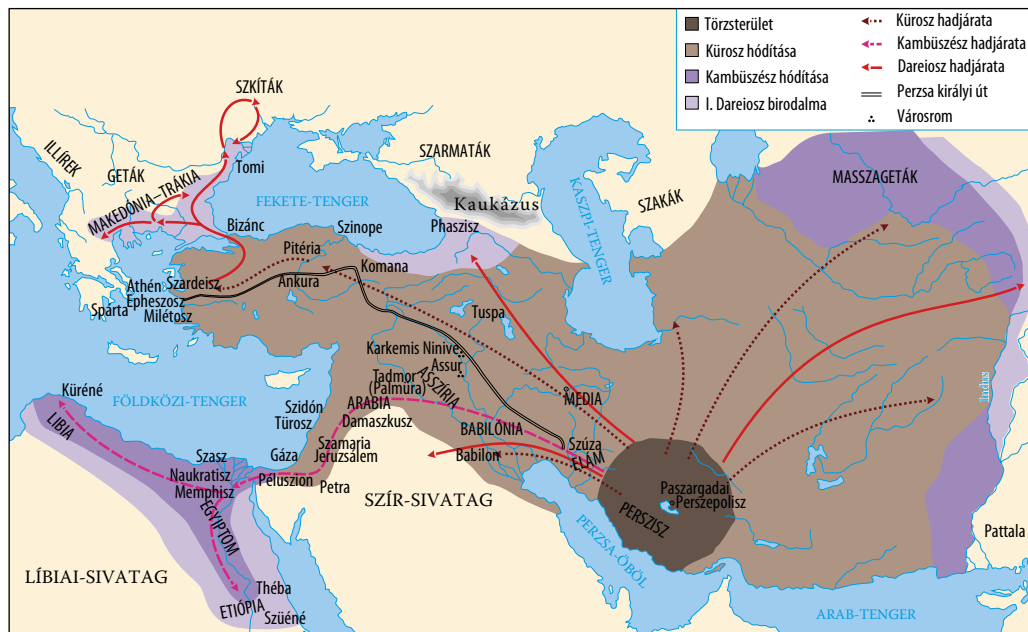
Törzsterület
Kürosz hódítása
Kambüszész hódítása
I. Dareiosz birodalma
Kürosz hadjárata
Kambüszész hadjárata
Dareiosz hadjárata
Perzsa királyi út
Városrom

SZKÍTÁK
ILLÍREK
GETÁK
MAKEDÓNIA–TRÁKIA
Tomi
SZARMATÁK
Kaukázus
KASZPI-TENGER
SZAKÁK
MASSZAGETÁK
FEKETE-TENGER
Bizánc
Szinope
Phaszisz
Pitéria
Komana
Szardeisz
Athén
Ankura
Epheszosz
Spárta
Milétosz
Tuspa
Karkemis
Ninive
Assur
Tadmor (Palmura)
ASSZÍRIA
MÉDIA
Küréné
FÖLDKÖZI-TENGER
Indus
LÍBIA
Szidón
Türosz
ARÁBIA
Damaszkusz
BABILÓNIA
Szusza
ELÁM
Szasz
Naukratisz
Memphisz
Gáza
Szamaria
Jeruzsálem
Babilon
Péluszion
Petra
Paszargadai
Perszepolisz
SZÍR-SIVATAG
EGYIPTOM
PERSZISZ
Pattala
PERZSA-ÖBÖL
LÍBIAI-SIVATAG
Théba
ETIÓPIA
Szüéné
ARAB-TENGER